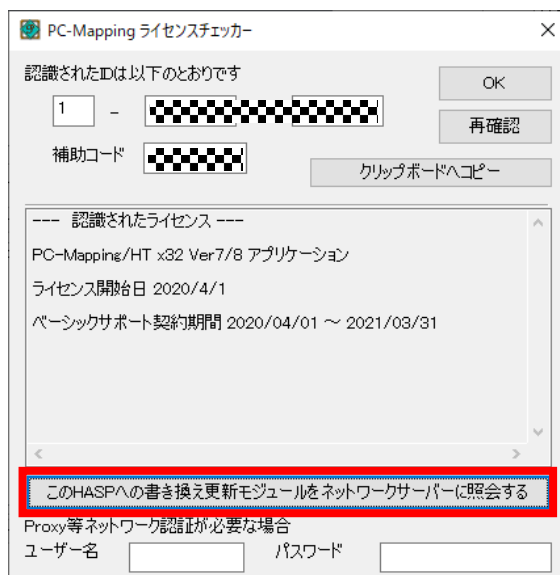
PC-Mapping ライセンスチェッカー

×

認識されたIDは以下のとおりです

1 -

OK

再確認

補助コード

クリップボードへコピー

--- 認識されたライセンス ---

PC-Mapping/HT x32 Ver7/8 アプリケーション

ライセンス開始日 2020/4/1

ベーシックサポート契約期間 2020/04/01 ～ 2021/03/31

このHASPへの書き換え更新モジュールをネットワークサーバーに照会する

Proxy等ネットワーク認証が必要な場合

ユーザー名

パスワード